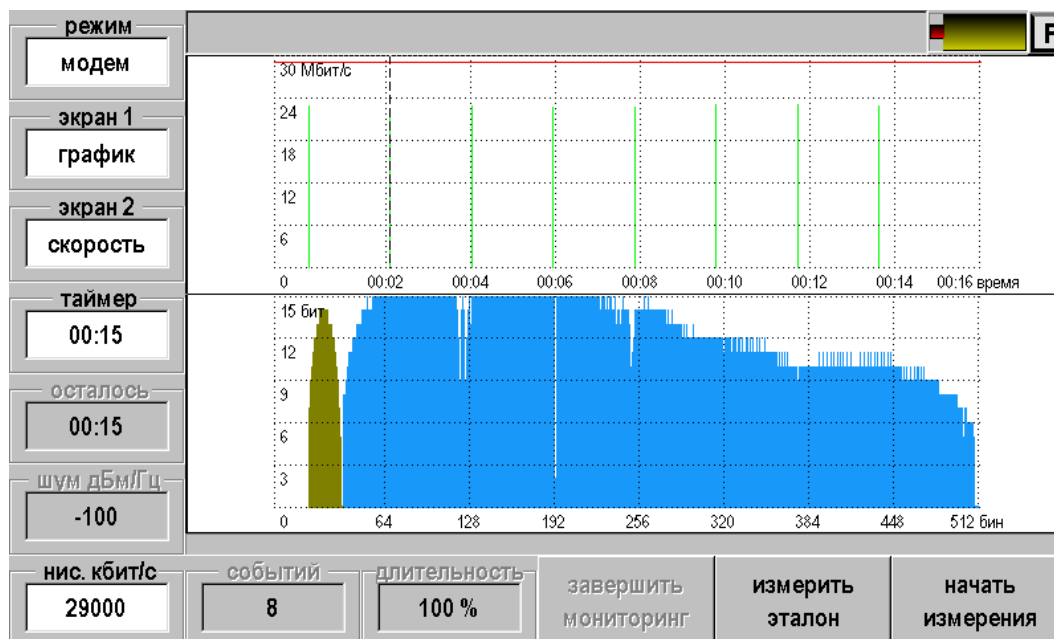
режим
модем
экран 1
график
экран 2
скорость
таймер
00:15
осталось
00:15
шум дБм/Гц
-100

F

30 Мбит/с
24
18
12
6
0
00:02
00:04
00:06
00:08
00:10
00:12
00:14
00:16 время

15 бит
12
9
6
3
0
64
128
192
256
320
384
448
512 бин

нис. кбит/с
29000
событий
8
длительность
100 %
завершить мониторинг
измерить эталон
начать измерения